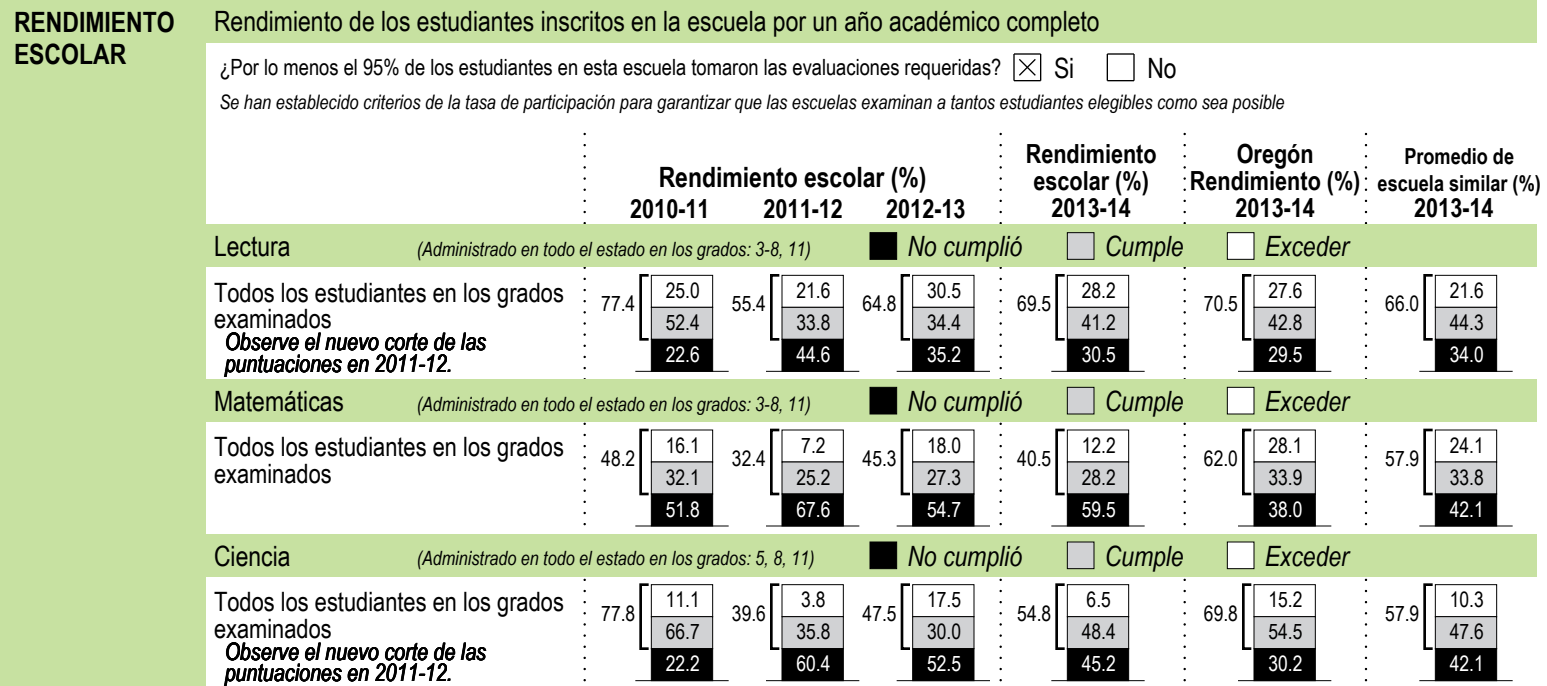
RENDIMIENTO ESCOLAR

Rendimiento de los estudiantes inscritos en la escuela por un año académico completo

¿Por lo menos el 95% de los estudiantes en esta escuela tomaron las evaluaciones requeridas? ☒ Si ☐ No

*Se han establecido criterios de la tasa de participación para garantizar que las escuelas examinan a tantos estudiantes elegibles como sea posible*

| | Rendimiento escolar (%) 2010-11 | Rendimiento escolar (%) 2011-12 | Rendimiento escolar (%) 2012-13 | Rendimiento escolar (%) 2013-14 | Oregón Rendimiento (%) 2013-14 | Promedio de escuela similar (%) 2013-14 |
|---|---|---|---|---|---|---|
| Lectura *(Administrado en todo el estado en los grados: 3-8, 11)* No cumplió Cumple Exceder | | | | | | |
| Todos los estudiantes en los grados examinados *Observe el nuevo corte de las puntuaciones en 2011-12.* | 77.4 / 25.0 / 52.4 / 22.6 | 55.4 / 21.6 / 33.8 / 44.6 | 64.8 / 30.5 / 34.4 / 35.2 | 69.5 / 28.2 / 41.2 / 30.5 | 70.5 / 27.6 / 42.8 / 29.5 | 66.0 / 21.6 / 44.3 / 34.0 |
| Matemáticas *(Administrado en todo el estado en los grados: 3-8, 11)* No cumplió Cumple Exceder | | | | | | |
| Todos los estudiantes en los grados examinados | 48.2 / 16.1 / 32.1 / 51.8 | 32.4 / 7.2 / 25.2 / 67.6 | 45.3 / 18.0 / 27.3 / 54.7 | 40.5 / 12.2 / 28.2 / 59.5 | 62.0 / 28.1 / 33.9 / 38.0 | 57.9 / 24.1 / 33.8 / 42.1 |
| Ciencia *(Administrado en todo el estado en los grados: 5, 8, 11)* No cumplió Cumple Exceder | | | | | | |
| Todos los estudiantes en los grados examinados *Observe el nuevo corte de las puntuaciones en 2011-12.* | 77.8 / 11.1 / 66.7 / 22.2 | 39.6 / 3.8 / 35.8 / 60.4 | 47.5 / 17.5 / 30.0 / 52.5 | 54.8 / 6.5 / 48.4 / 45.2 | 69.8 / 15.2 / 54.5 / 30.2 | 57.9 / 10.3 / 47.6 / 42.1 |